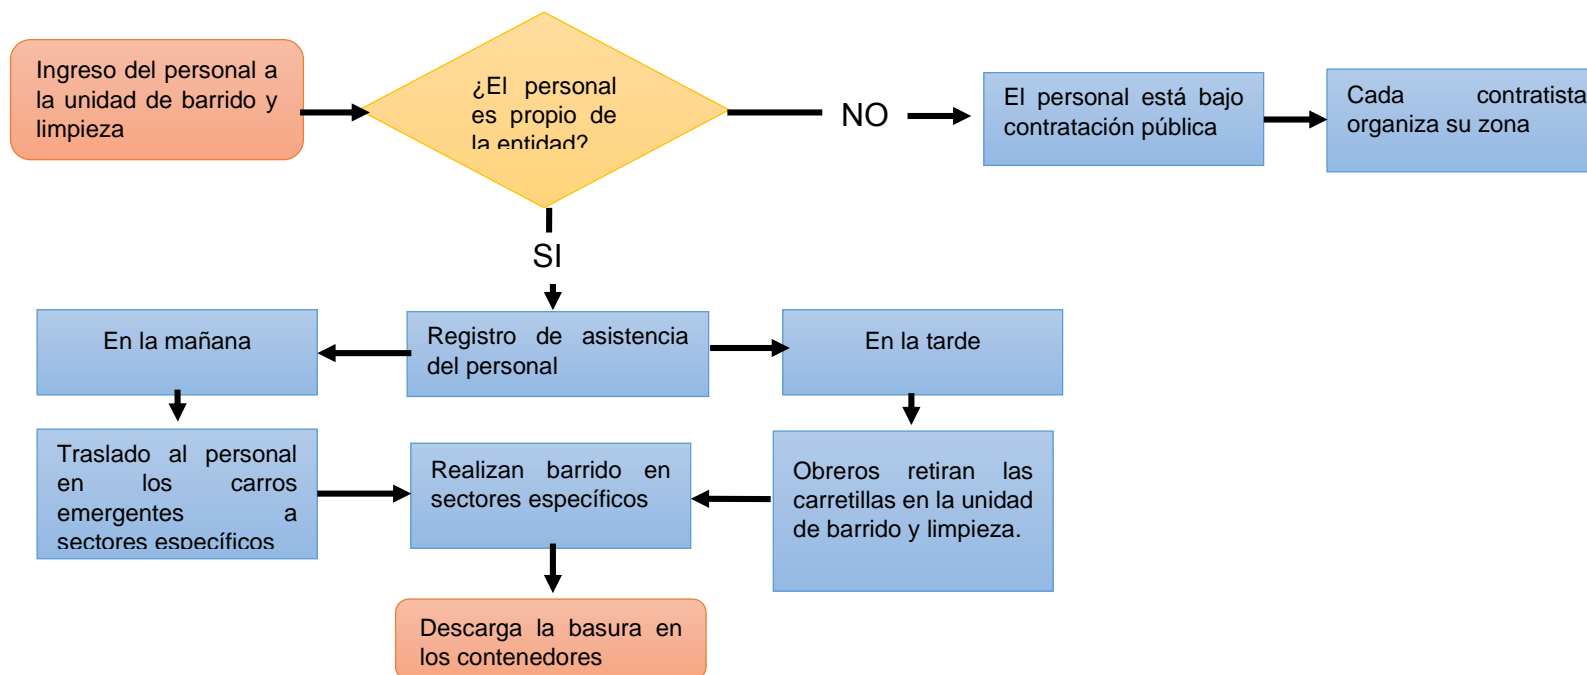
Ingreso del personal a la unidad de barrido y limpieza

¿El personal es propio de la entidad?

NO

El personal está bajo contratación pública

Cada contratista organiza su zona

SI

En la mañana

Registro de asistencia del personal

En la tarde

Traslado al personal en los carros emergentes a sectores específicos

Realizan barrido en sectores específicos

Obreros retiran las carretillas en la unidad de barrido y limpieza.

Descarga la basura en los contenedores